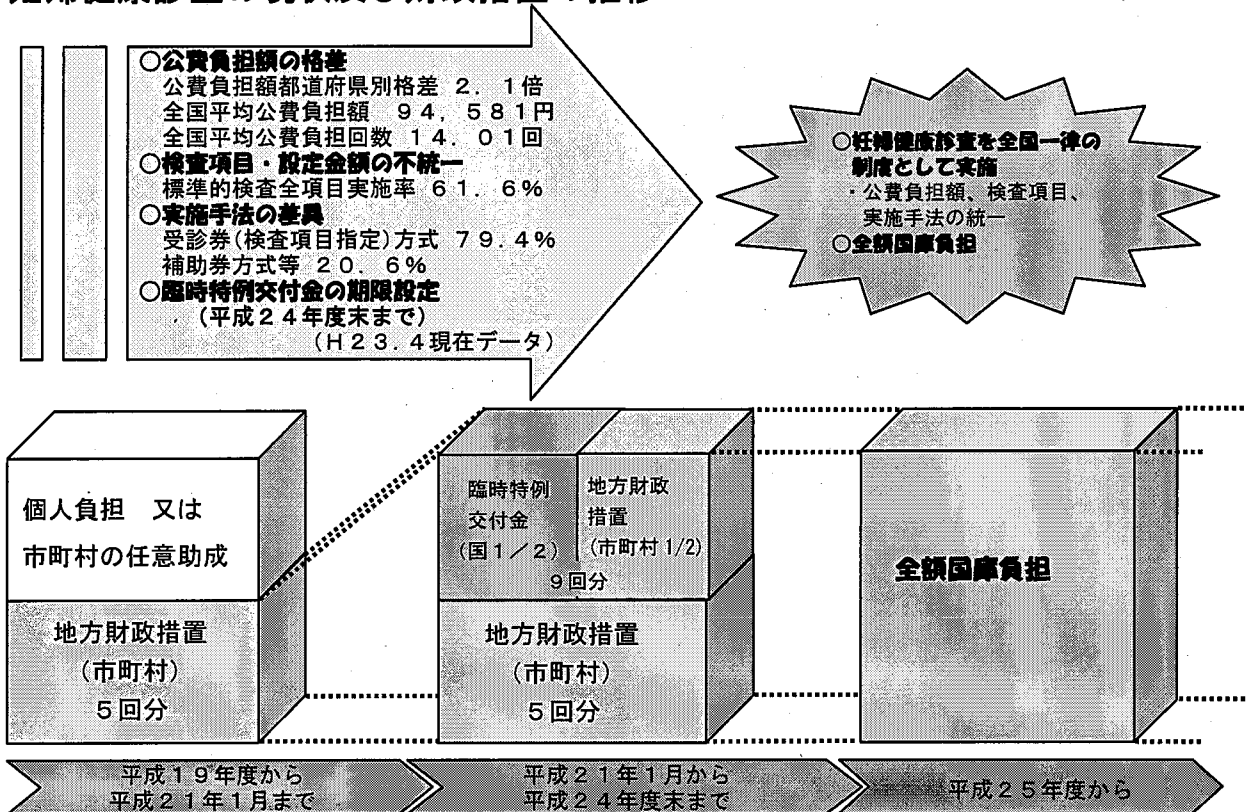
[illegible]

○公費負担額の格差
公費負担額都道府県別格差　２．１倍
全国平均公費負担額　９４，５８１円
全国平均公費負担回数　１４．０１回
○検査項目・設定金額の不統一
標準的検査全項目実施率　６１．６％
○実施手法の差異
受診券(検査項目指定)方式　７９．４％
補助券方式等　２０．６％
○臨時特例交付金の期限設定
（平成２４年度末まで）
（Ｈ２３．４現在データ）

○妊婦健康診査を全国一律の制度として実施
・公費負担額、検査項目、実施手法の統一
○全額国庫負担

個人負担　又は
市町村の任意助成

地方財政措置
（市町村）
５回分

臨時特例
交付金
（国１／２）

地方財政
措置
（市町村 1/2）

９回分

地方財政措置
（市町村）
５回分

全額国庫負担

平成１９年度から
平成２１年１月まで

平成２１年１月から
平成２４年度末まで

平成２５年度から